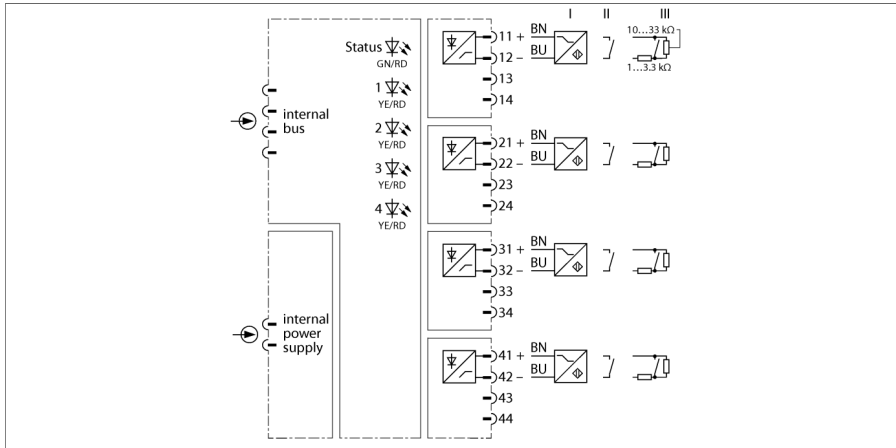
I II III

10…33 kΩ

1…3.3 kΩ

Status GN/RD

1 YE/RD

2 YE/RD

3 YE/RD

4 YE/RD

internal bus

internal power supply

11 + BN
12 – BU
13
14

21 + BN
22 – BU
23
24

31 + BN
32 – BU
33
34

41 + BN
42 – BU
43
44